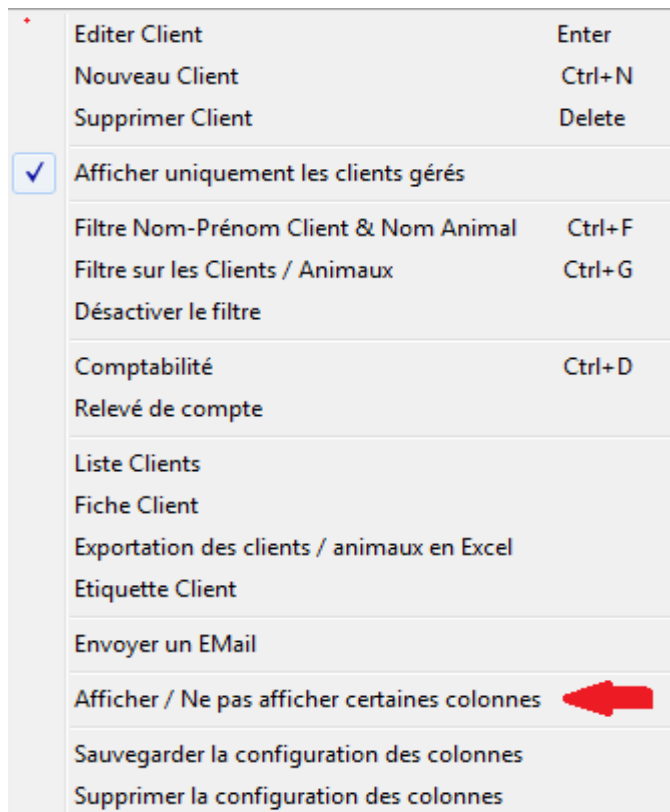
Editer Client Enter
Nouveau Client Ctrl+N
Supprimer Client Delete

✓ Afficher uniquement les clients gérés

Filtre Nom-Prénom Client & Nom Animal Ctrl+F
Filtre sur les Clients / Animaux Ctrl+G
Désactiver le filtre

Comptabilité Ctrl+D
Relevé de compte

Liste Clients
Fiche Client
Exportation des clients / animaux en Excel
Etiquette Client

Envoyer un EMail

Afficher / Ne pas afficher certaines colonnes

Sauvegarder la configuration des colonnes
Supprimer la configuration des colonnes